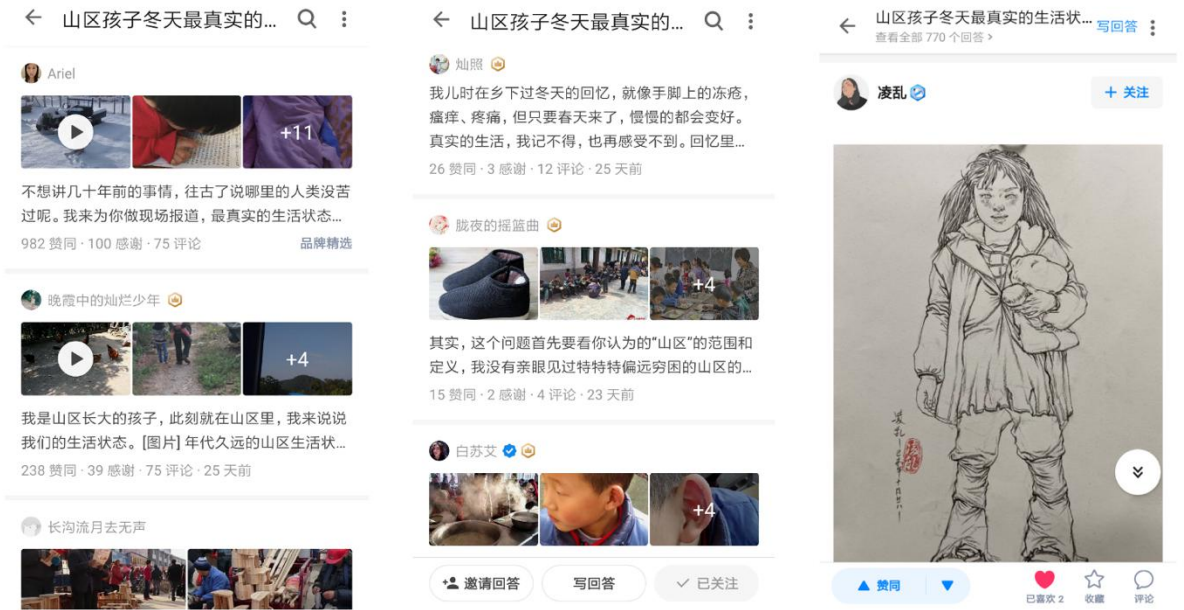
山区孩子冬天最真实的...

Ariel

+11

不想讲几十年前的事情，往古了说哪里的人类没苦过呢。我来为你做现场报道，最真实的生活状态...

982 赞同 · 100 感谢 · 75 评论

品牌精选

晚霞中的灿烂少年

+4

我是山区长大的孩子，此刻就在山区里，我来说说我们的生活状态。[图片] 年代久远的山区生活状...

238 赞同 · 39 感谢 · 75 评论 · 25 天前

长沟流月去无声

山区孩子冬天最真实的...

灿照

我儿时在乡下过冬天的回忆，就像手脚上的冻疮，瘙痒、疼痛，但只要春天来了，慢慢的都会变好。真实的生活，我记不得，也再感受不到。回忆里...

26 赞同 · 3 感谢 · 12 评论 · 25 天前

胧夜的摇篮曲

+4

其实，这个问题首先要看你认为的"山区"的范围和定义，我没有亲眼见过特特特偏远穷困的山区的...

15 赞同 · 2 感谢 · 4 评论 · 23 天前

白苏艾

+4

邀请回答

写回答

已关注

山区孩子冬天最真实的生活状...

查看全部 770 个回答 ›

写回答

凌乱

+ 关注

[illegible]

赞同

已喜欢 2

收藏

评论